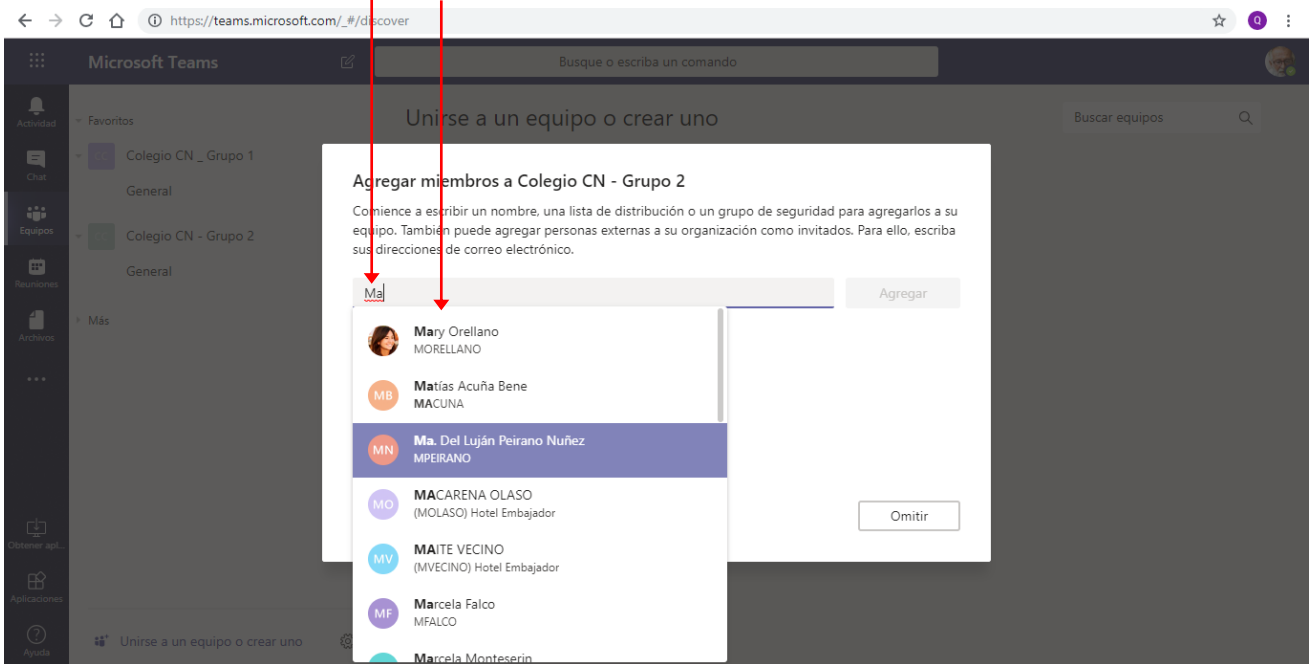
https://teams.microsoft.com/_#/discover

Microsoft Teams

Busque o escriba un comando

Actividad
Chat
Equipos
Reuniones
Archivos
...
Obtener apl...
Aplicaciones
Ayuda

Favoritos
CC Colegio CN _ Grupo 1
General
CC Colegio CN - Grupo 2
General
Más

Unirse a un equipo o crear uno

Buscar equipos

Agregar miembros a Colegio CN - Grupo 2

Comience a escribir un nombre, una lista de distribución o un grupo de seguridad para agregarlos a su equipo. También puede agregar personas externas a su organización como invitados. Para ello, escriba sus direcciones de correo electrónico.

Ma

Agregar

Mary Orellano
MORELLANO

MB Matías Acuña Bene
MACUNA

MN Ma. Del Luján Peirano Nuñez
MPEIRANO

MO MACARENA OLASO
(MOLASO) Hotel Embajador

MV MAITE VECINO
(MVECINO) Hotel Embajador

MF Marcela Falco
MFALCO

Marcela Monteserin

Omitir

Unirse a un equipo o crear uno